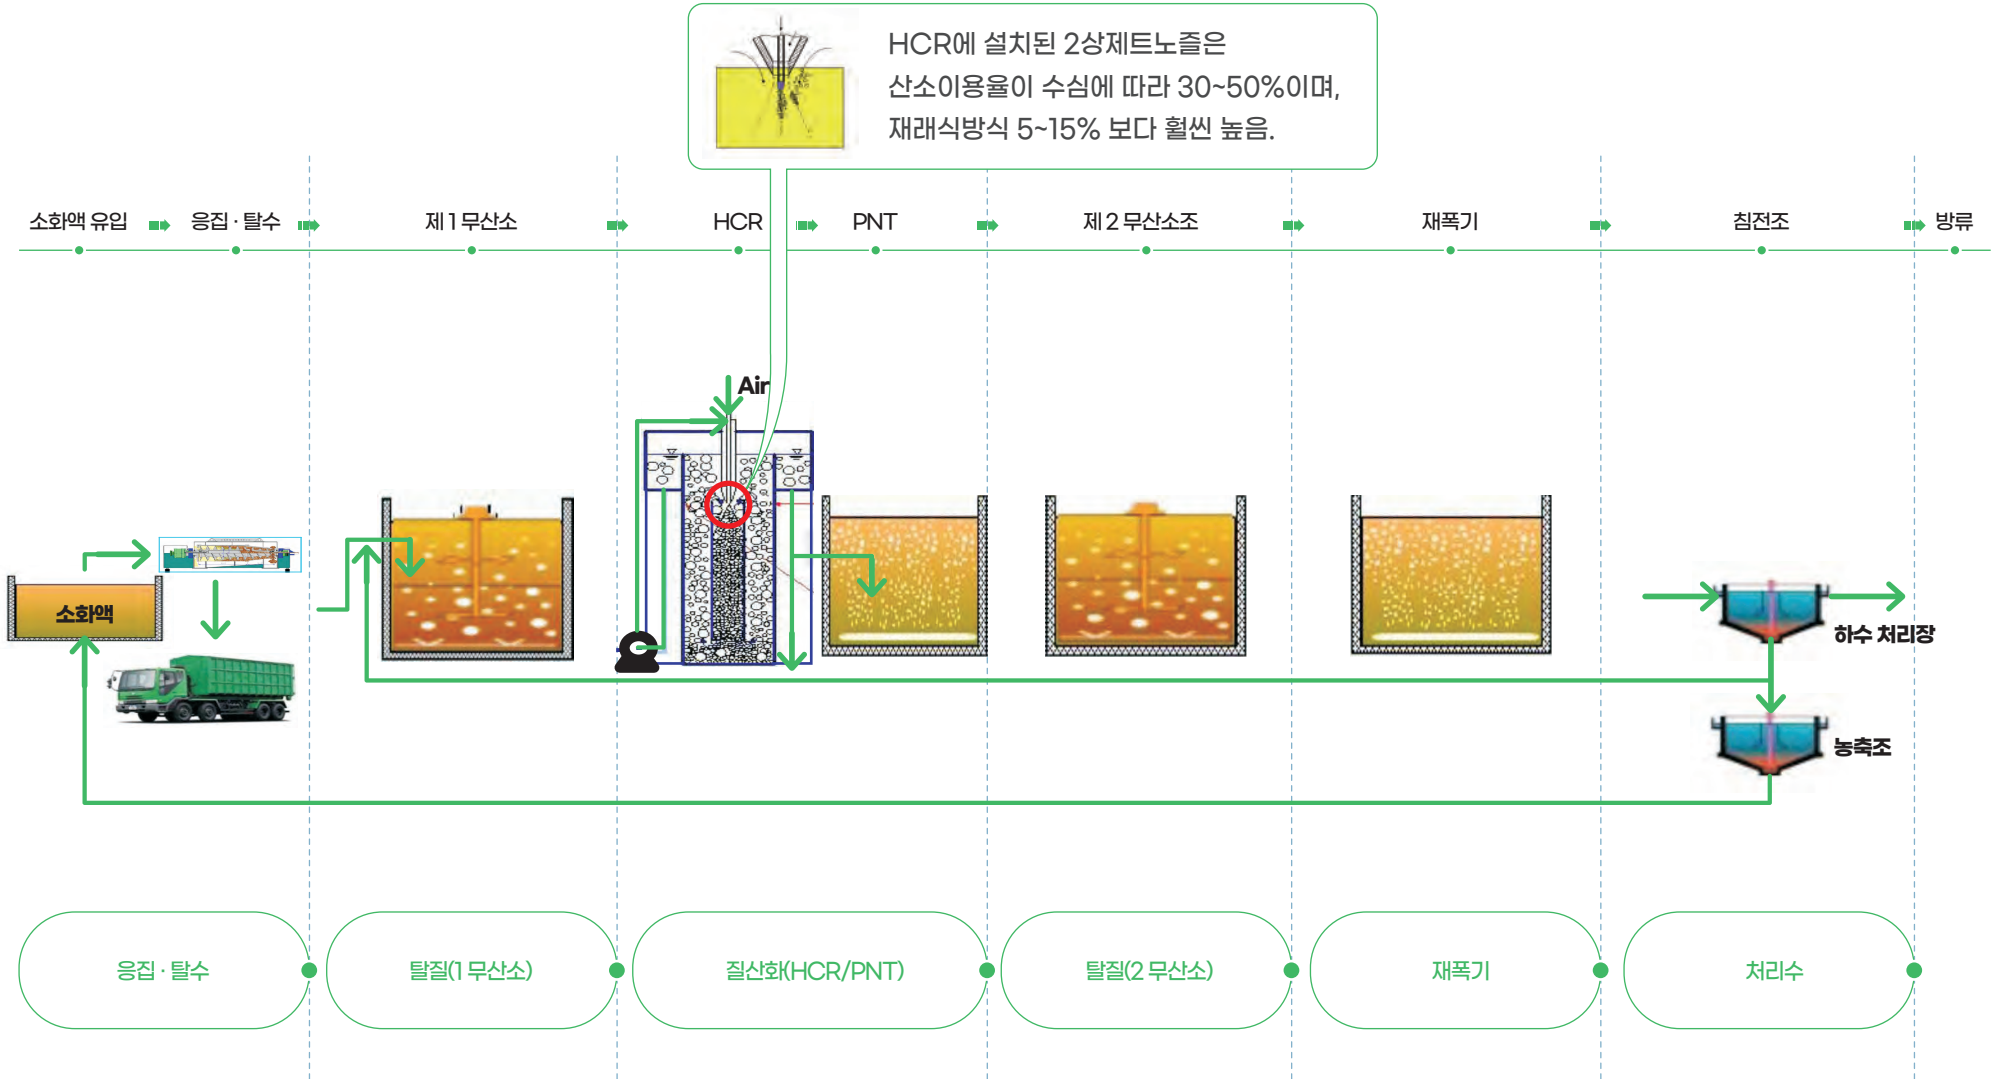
HCR에 설치된 2상제트노즐은
산소이용율이 수심에 따라 30~50%이며,
재래식방식 5~15% 보다 훨씬 높음.

소화액 유입 응집 · 탈수 제 1 무산소 HCR PNT 제 2 무산소조 재폭기 침전조 방류

Air

소화액

하수 처리장

농축조

응집 · 탈수

탈질(1 무산소)

질산화(HCR/PNT)

탈질(2 무산소)

재폭기

처리수